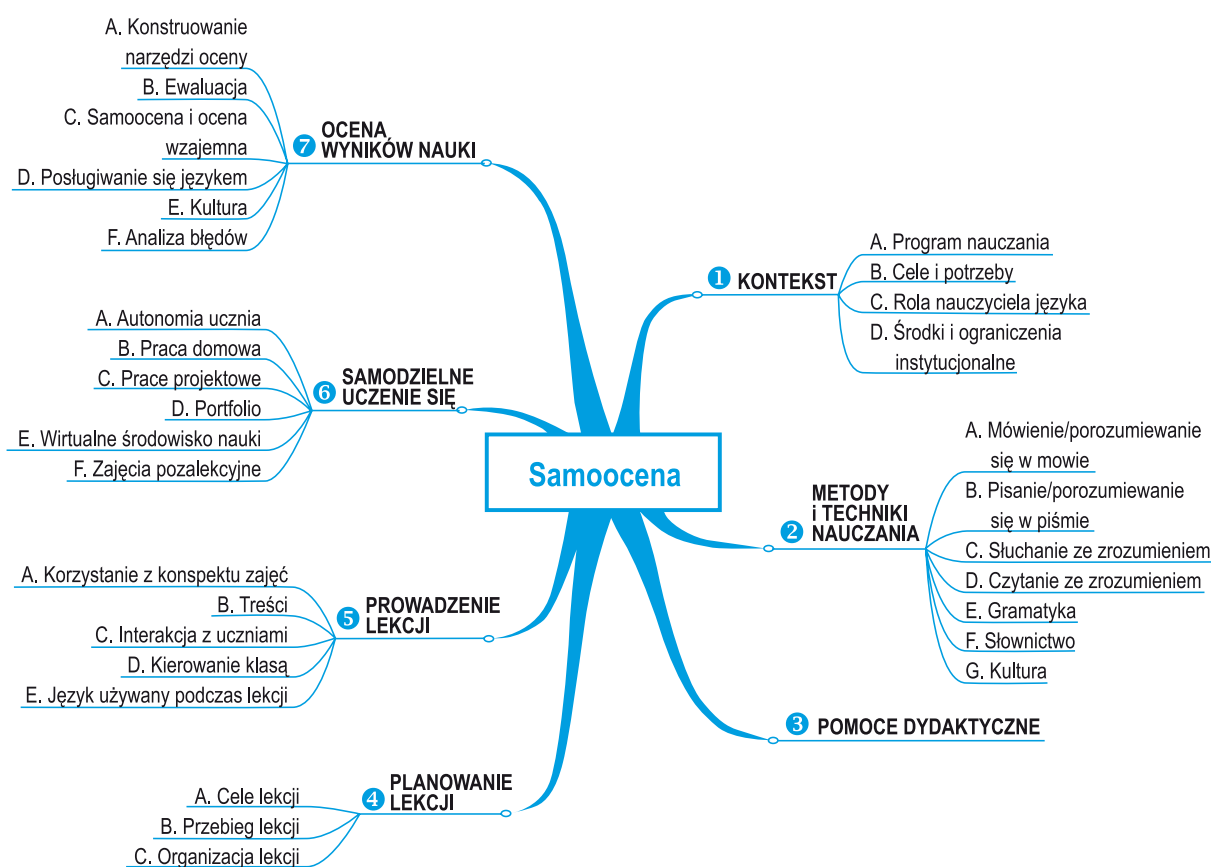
Samoocena

1 KONTEKST
A. Program nauczania
B. Cele i potrzeby
C. Rola nauczyciela języka
D. Środki i ograniczenia instytucjonalne

2 METODY I TECHNIKI NAUCZANIA
A. Mówienie/porozumiewanie się w mowie
B. Pisanie/porozumiewanie się w piśmie
C. Słuchanie ze zrozumieniem
D. Czytanie ze zrozumieniem
E. Gramatyka
F. Słownictwo
G. Kultura

3 POMOCE DYDAKTYCZNE

4 PLANOWANIE LEKCJI
A. Cele lekcji
B. Przebieg lekcji
C. Organizacja lekcji

5 PROWADZENIE LEKCJI
A. Korzystanie z konspektu zajęć
B. Treści
C. Interakcja z uczniami
D. Kierowanie klasą
E. Język używany podczas lekcji

6 SAMODZIELNE UCZENIE SIĘ
A. Autonomia ucznia
B. Praca domowa
C. Prace projektowe
D. Portfolio
E. Wirtualne środowisko nauki
F. Zajęcia pozalekcyjne

7 OCENA WYNIKÓW NAUKI
A. Konstruowanie narzędzi oceny
B. Ewaluacja
C. Samoocena i ocena wzajemna
D. Posługiwanie się językiem
E. Kultura
F. Analiza błędów